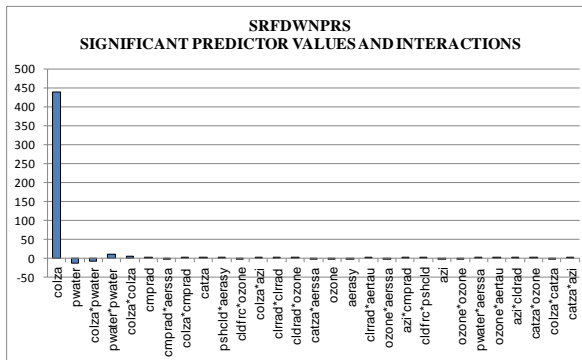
SRFDWNPRS
SIGNIFICANT PREDICTOR VALUES AND INTERACTIONS

500
450
400
350
300
250
200
150
100
50
0
-50

colza
pwater
colza*pwater
pwater*pwater
colza*colza
cmprad
cmprad*aerssa
colza*cmprad
catza
pshcld*aerasy
cldfrc*ozone
colza*azi
clrrad*clrrad
cldrad*ozone
catza*aerssa
ozone
aerasy
clrrad*aertau
ozone*aerssa
azi*cmprad
cldfrc*pshcld
azi
ozone*ozone
pwater*aerssa
ozone*aertau
azi*cldrad
catza*ozone
colza*catza
catza*azi